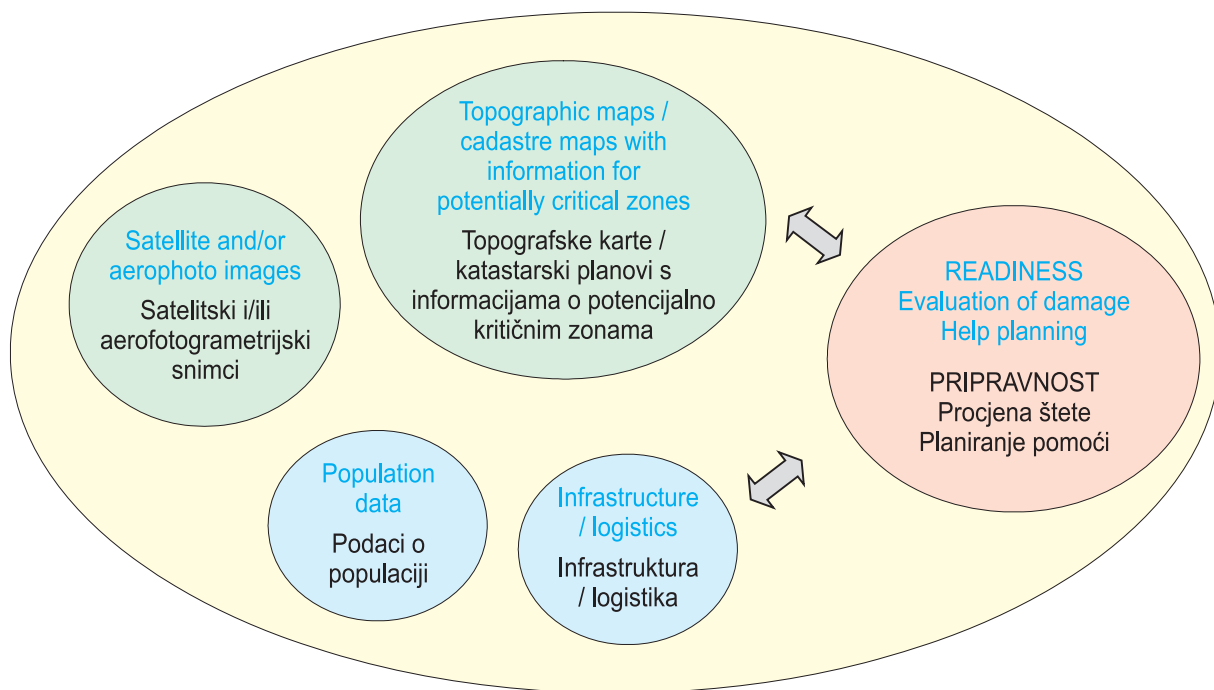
Satellite and/or aerophoto images

Satelitski i/ili aerofotogrametrijski snimci

Topographic maps / cadastre maps with information for potentially critical zones

Topografske karte / katastarski planovi s informacijama o potencijalno kritičnim zonama

READINESS
Evaluation of damage
Help planning

PRIPRAVNOST
Procjena štete
Planiranje pomoći

Population data

Podaci o populaciji

Infrastructure / logistics

Infrastruktura / logistika